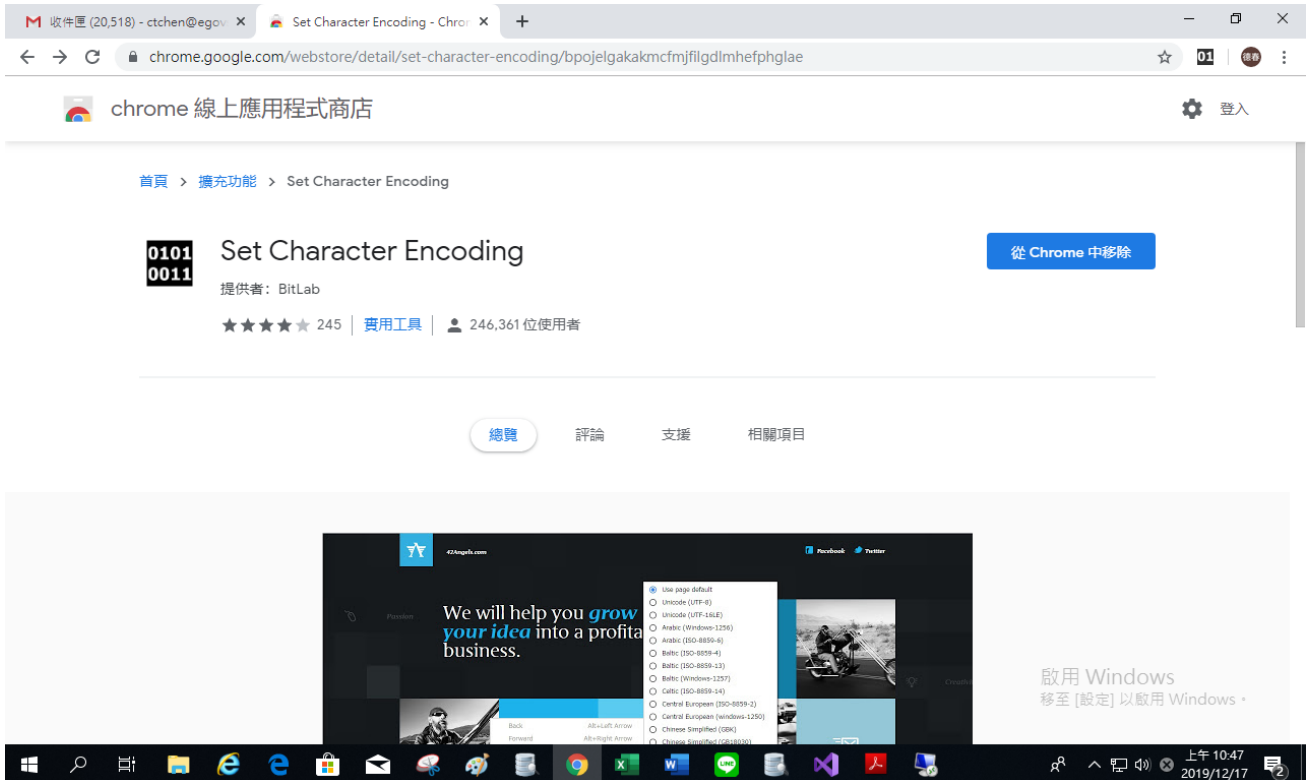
M 收件匣 (20,518) - ctchen@egov ×
Set Character Encoding - Chro ×
+
chrome.google.com/webstore/detail/set-character-encoding/bpojelgakakmcfmjfilgdlmhefphglae
01
德春

chrome 線上應用程式商店
登入

首頁 > 擴充功能 > Set Character Encoding

0101
0011
Set Character Encoding
提供者：BitLab
245 | 實用工具 | 246,361 位使用者

從 Chrome 中移除

總覽 評論 支援 相關項目

42Angels.com
Facebook Twitter
We will help you grow your idea into a profita business.
Use page default
Unicode (UTF-8)
Unicode (UTF-16LE)
Arabic (Windows-1256)
Arabic (ISO-8859-6)
Baltic (ISO-8859-4)
Baltic (ISO-8859-13)
Baltic (Windows-1257)
Celtic (ISO-8859-14)
Central European (ISO-8859-2)
Central European (windows-1250)
Chinese Simplified (GBK)
Chinese Simplified (GB18030)
Back Alt+Left Arrow
Forward Alt+Right Arrow

啟用 Windows
移至 [設定] 以啟用 Windows。

上午 10:47
2019/12/17
2